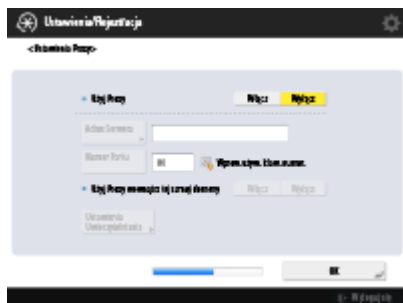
Ustawienia/Rejestracja

<Ustawienia Proxy>

Użyj Proxy
Włącz
Wyłącz

Adres Serwera

Numer Portu
80
Wprow. cyfr. klaw. numer.

Użyj Proxy w ramach tej samej domeny
Włącz
Wyłącz

Ustawienia Uwierzytelniania

OK

Wskazanie